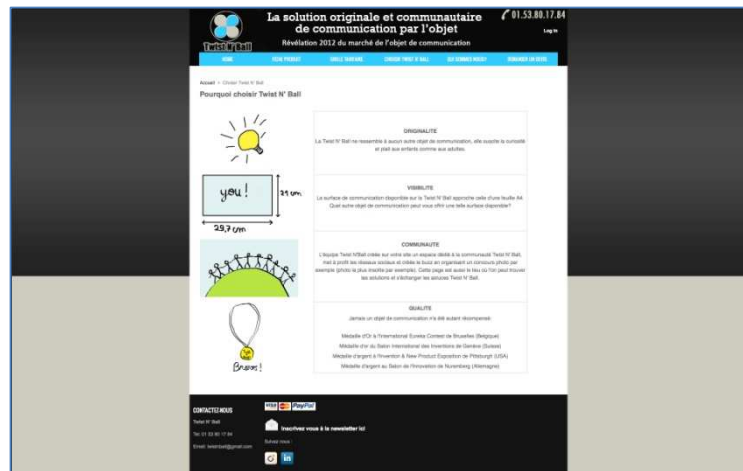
Twist N' Ball

La solution originale et communautaire de communication par l'objet

Révélation 2012 du marché de l'objet de communication

01.53.80.17.84

Log in

HOME | VOTRE PRODUIT | QUELLE TARIFS | CHOISIR TWIST N' BALL | QUI SOMMES NOUS? | DEMANDER UN DEVIS

Accueil > Choisir Twist N' Ball

Pourquoi choisir Twist N' Ball

ORIGINALITE

La Twist N' Ball ne ressemble à aucun autre objet de communication, elle suscite la curiosité et plait aux enfants comme aux adultes.

you!

21 cm

29,7 cm

VISIBILITE

La surface de communication disponible sur la Twist N' Ball approche celle d'une feuille A4. Quel autre objet de communication peut vous offrir une telle surface disponible?

COMMUNAUTE

L'équipe Twist N'Ball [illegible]

Bravo!

QUALITE

Jamais un objet de communication n'a été autant récompensé:

Médaille d'Or à l'International Eureka Contest de Bruxelles (Belgique)

Médaille d'or du Salon International des Inventions de Genève (Suisse)

Médaille d'argent à l'Invention & New Product Exposition de Pittsburgh (USA)

Médaille d'argent au Salon de l'Innovation de Nuremberg (Allemagne)

CONTACTEZ-NOUS

Twist N' Ball

Tel: 01 53 80 17 84

Email: twistnball@gmail.com

VISA PayPal

Inscrivez vous à la newsletter ici

Suivez nous :

in